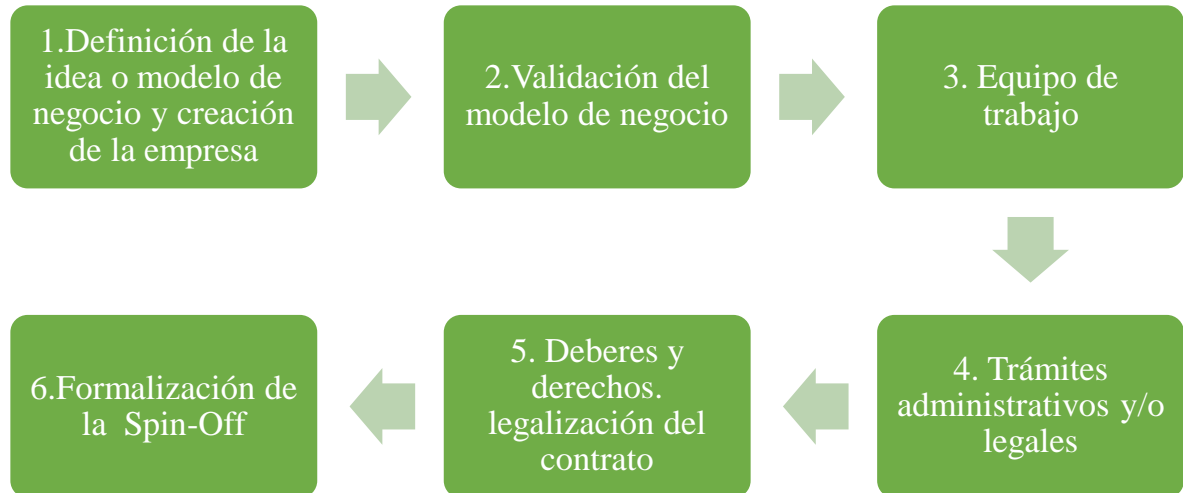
1.Definición de la idea o modelo de negocio y creación de la empresa

2.Validación del modelo de negocio

3. Equipo de trabajo

4. Trámites administrativos y/o legales

5. Deberes y derechos. legalización del contrato

6.Formalización de la Spin-Off